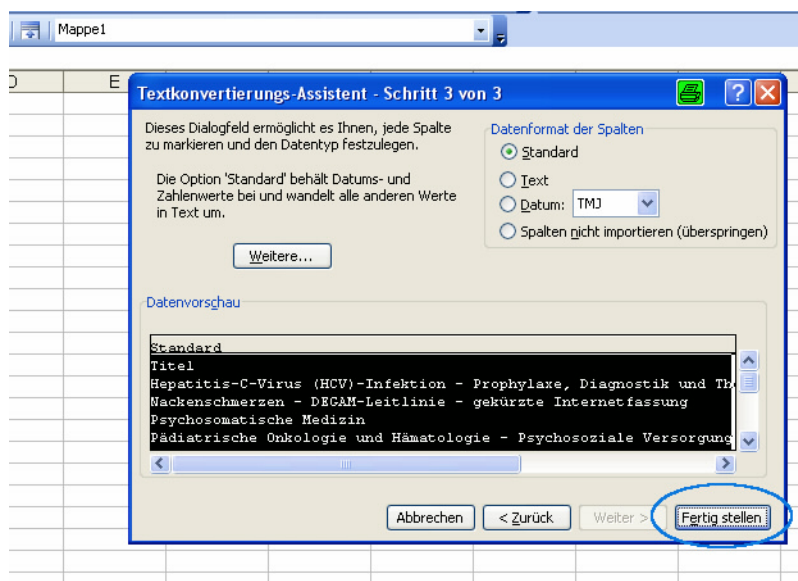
Mappe1

D E

Textkonvertierungs-Assistent - Schritt 3 von 3

Dieses Dialogfeld ermöglicht es Ihnen, jede Spalte zu markieren und den Datentyp festzulegen.

Die Option 'Standard' behält Datums- und Zahlenwerte bei und wandelt alle anderen Werte in Text um.

Weitere...

Datenformat der Spalten

Standard

Text

Datum: TMJ

Spalten nicht importieren (überspringen)

Datenvorschau

Standard
Titel
Hepatitis-C-Virus (HCV)-Infektion - Prophylaxe, Diagnostik und Th
Nackenschmerzen - DEGAM-Leitlinie - gekürzte Internetfassung
Psychosomatische Medizin
Pädiatrische Onkologie und Hämatologie - Psychosoziale Versorgung

Abbrechen
< Zurück
Weiter >
Fertig stellen